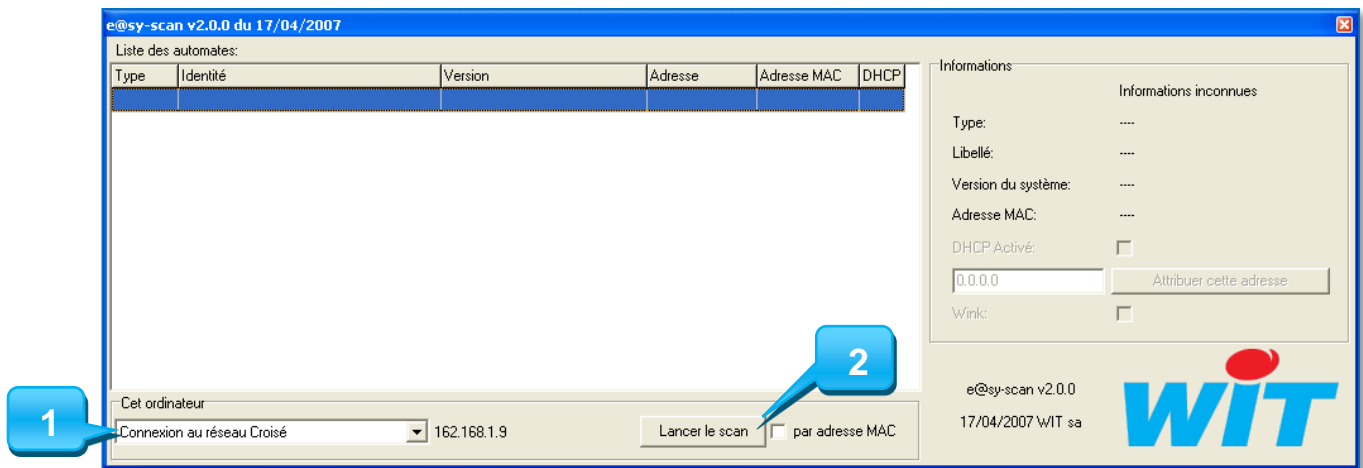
e@sy-scan v2.0.0 du 17/04/2007

Liste des automates:

| Type | Identité | Version | Adresse | Adresse MAC | DHCP |
|---|---|---|---|---|---|
| | | | | | |

Cet ordinateur

1

Connexion au réseau Croisé

162.168.1.9

Lancer le scan

2

par adresse MAC

Informations

Informations inconnues

Type: ----

Libellé: ----

Version du système: ----

Adresse MAC: ----

DHCP Activé:

0.0.0.0

Attribuer cette adresse

Wink:

e@sy-scan v2.0.0

17/04/2007 WIT sa

WIT